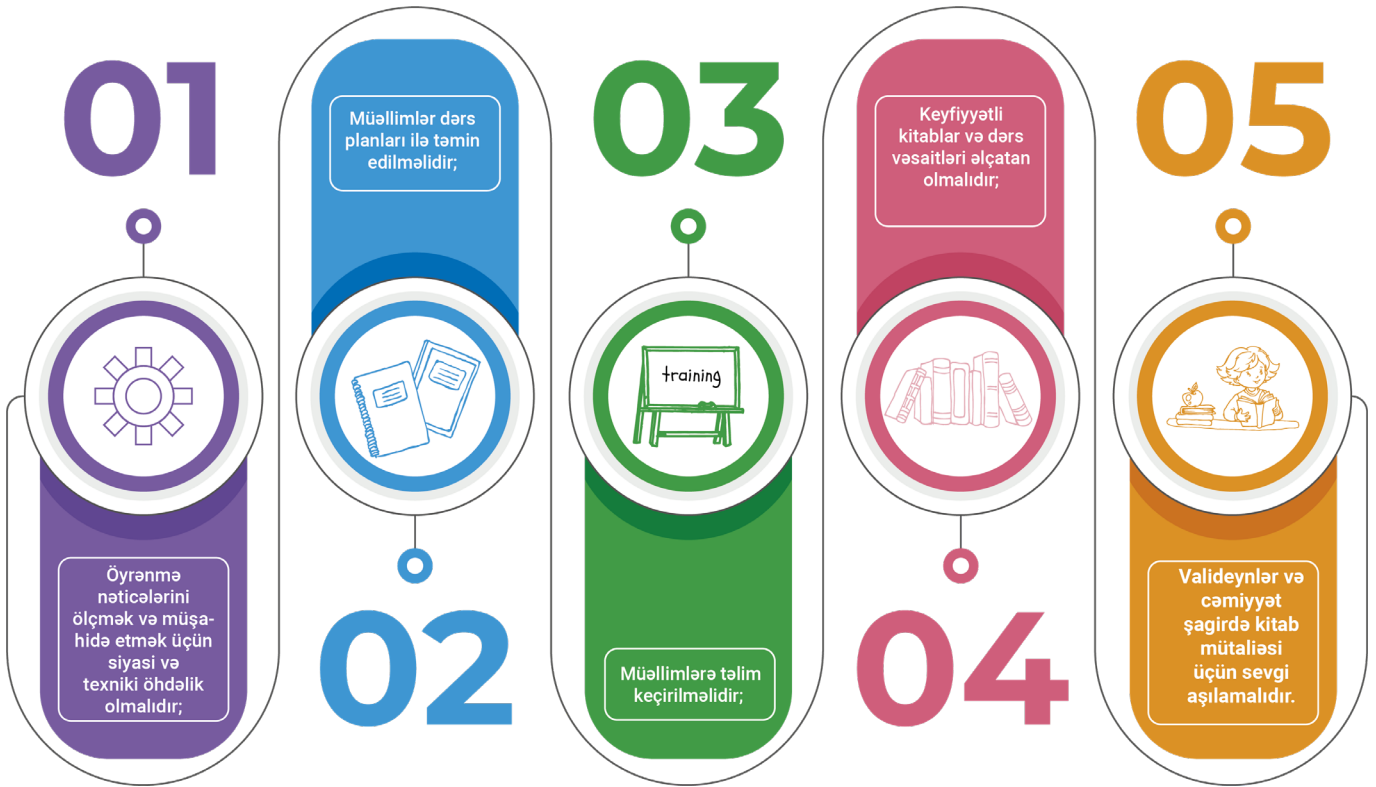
01

Öyrənmə nəticələrini ölçmək və müşahidə etmək üçün siyasi və texniki öhdəlik olmalıdır;

Müəllimlər dərs planları ilə təmin edilməlidir;

02

03

training

Müəllimlərə təlim keçirilməlidir;

Keyfiyyətli kitablar və dərs vəsaitləri əlçatan olmalıdır;

04

05

Valideynlər və cəmiyyət şagirdə kitab mütaliəsi üçün sevgi aşılamalıdır.